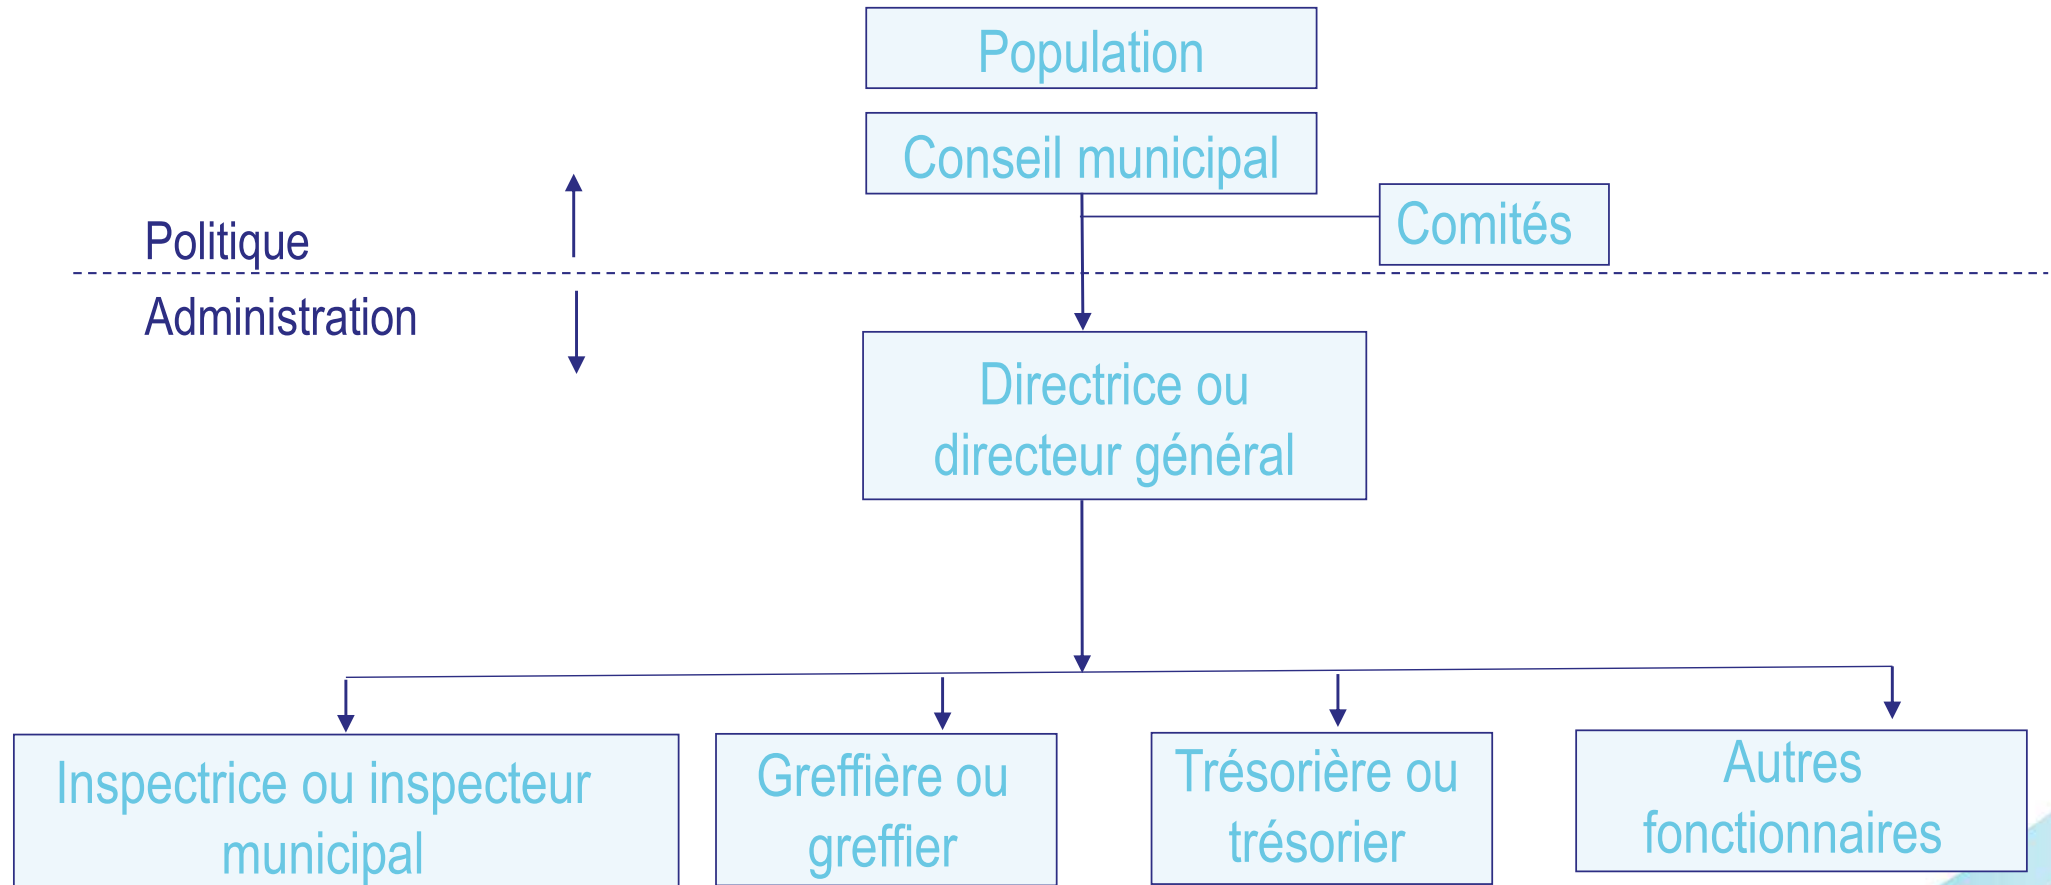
Population

Conseil municipal

Comités

Politique

Administration

Directrice ou directeur général

Inspectrice ou inspecteur municipal

Greffière ou greffier

Trésorière ou trésorier

Autres fonctionnaires